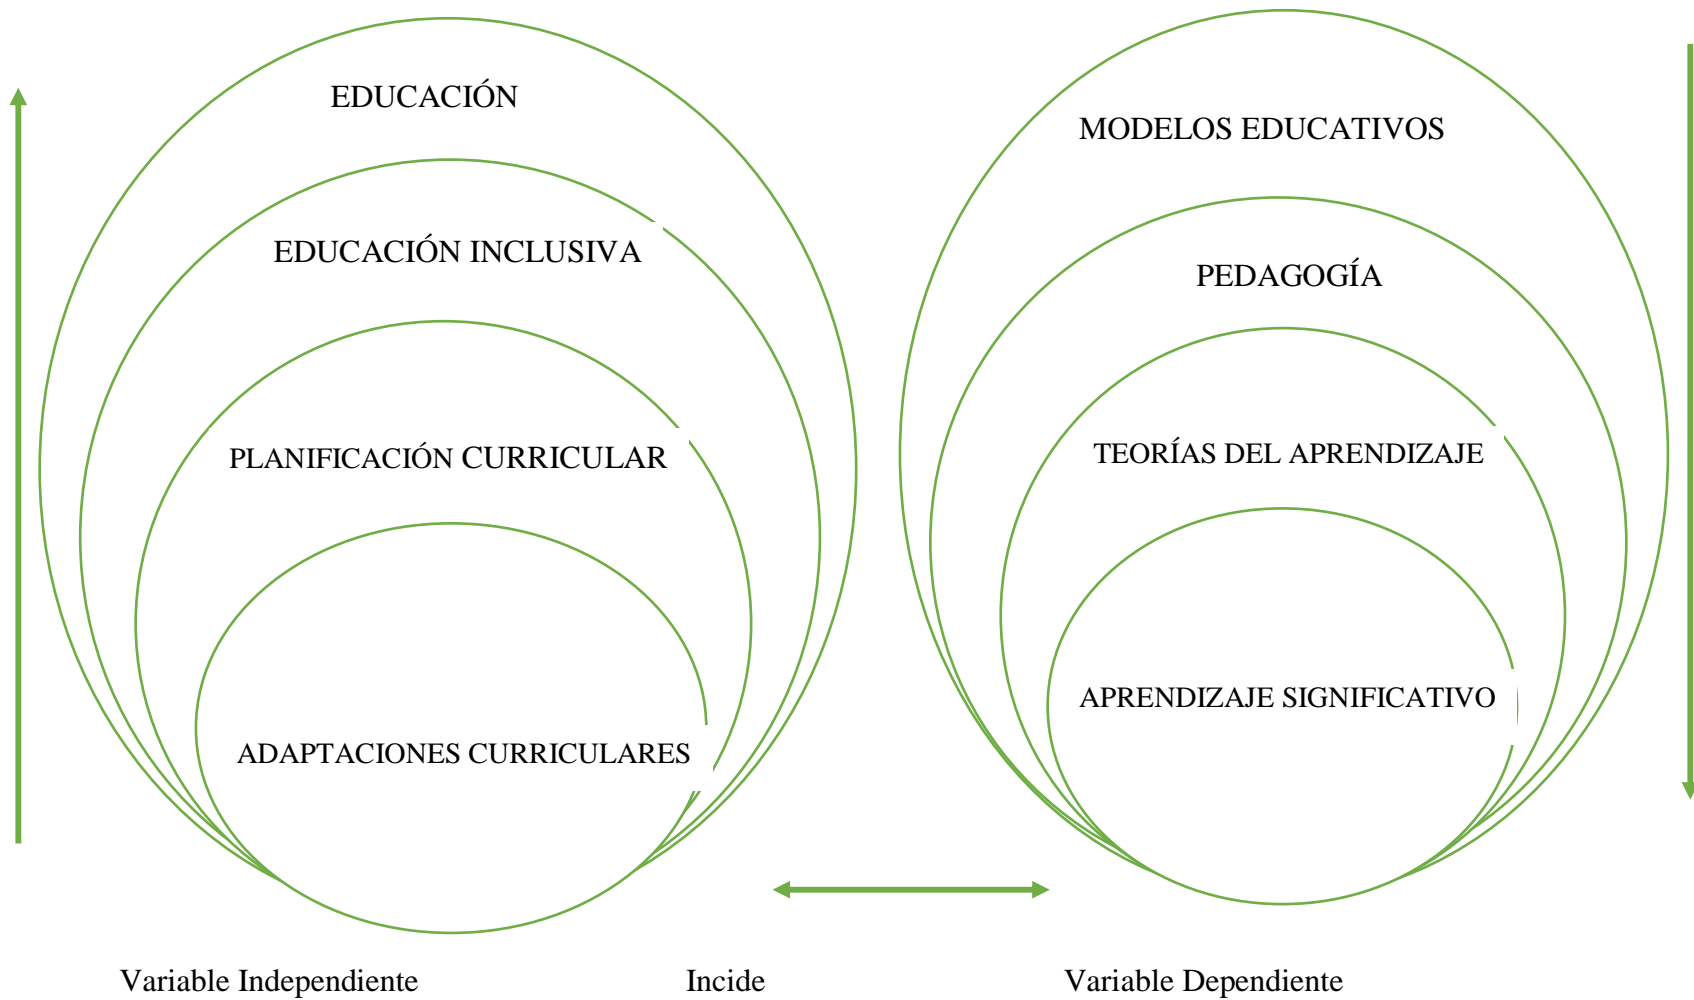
EDUCACIÓN

EDUCACIÓN INCLUSIVA

PLANIFICACIÓN CURRICULAR

ADAPTACIONES CURRICULARES

MODELOS EDUCATIVOS

PEDAGOGÍA

TEORÍAS DEL APRENDIZAJE

APRENDIZAJE SIGNIFICATIVO

Variable Independiente

Incide

Variable Dependiente